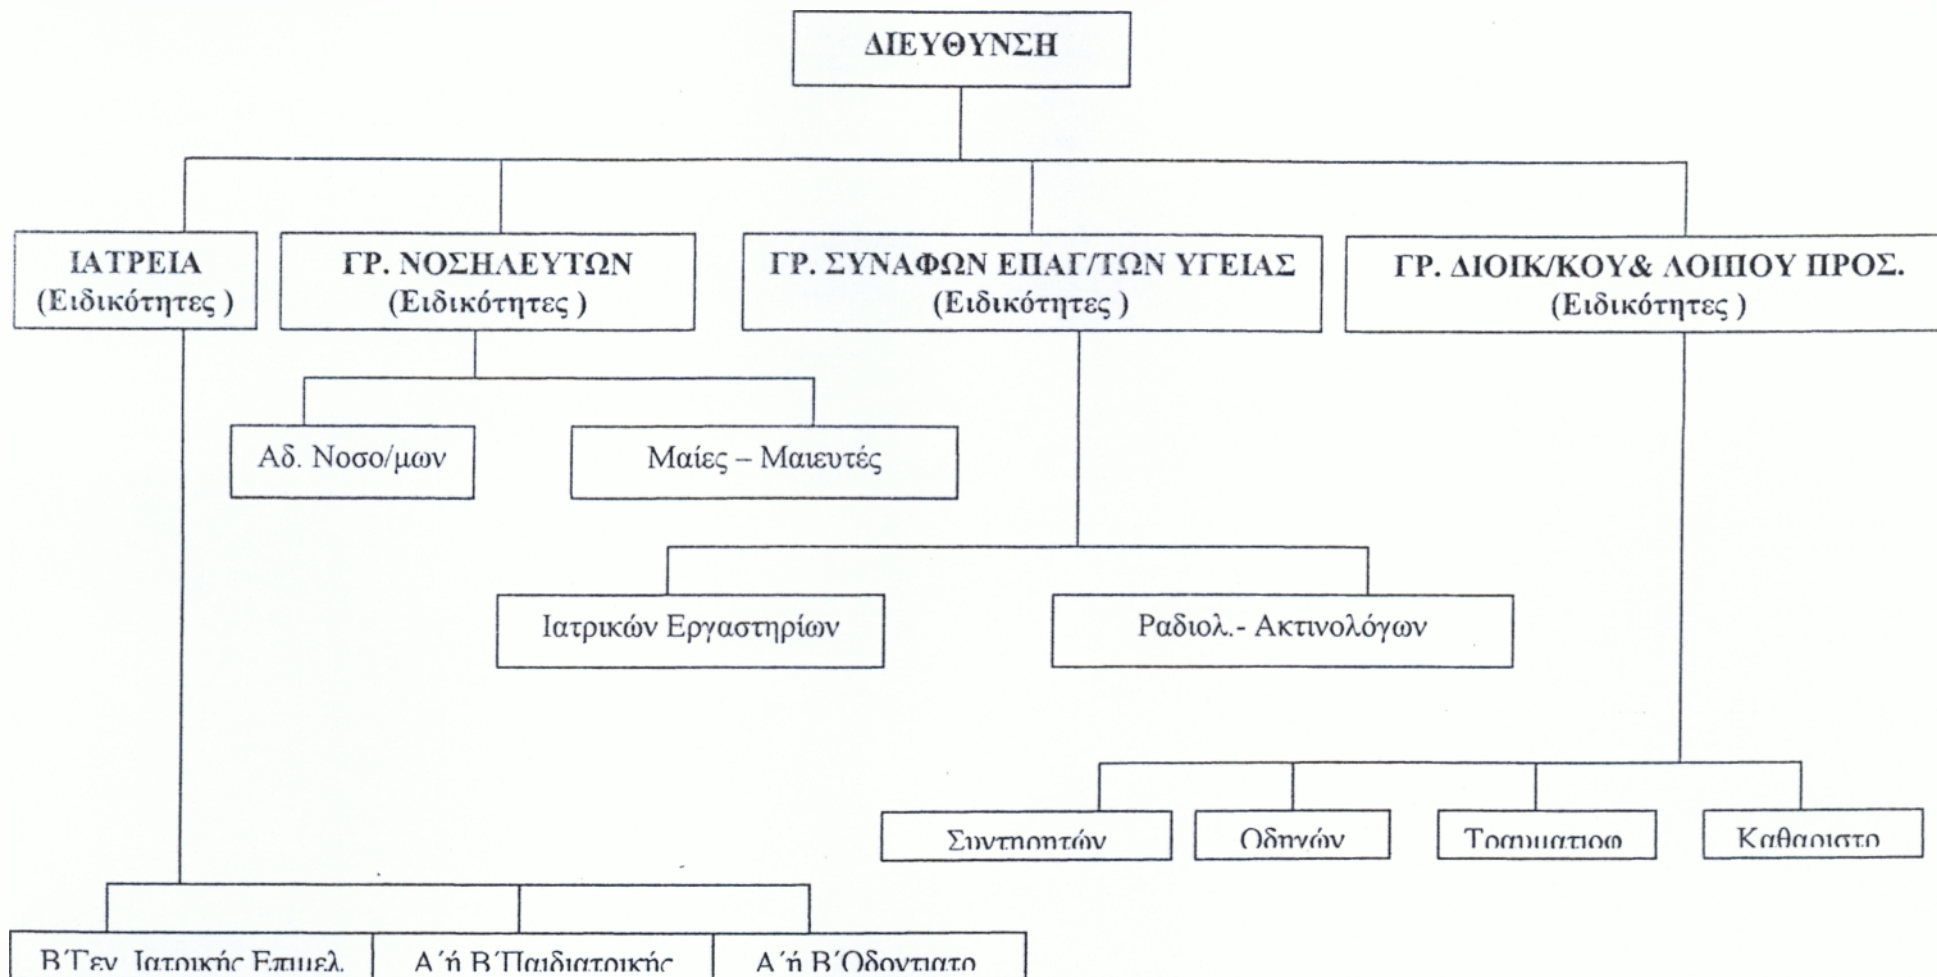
ΔΙΕΥΘΥΝΣΗ

ΙΑΤΡΕΙΑ (Ειδικότητες )

ΓΡ. ΝΟΣΗΛΕΥΤΩΝ (Ειδικότητες )

ΓΡ. ΣΥΝΑΦΩΝ ΕΠΑΓ/ΤΩΝ ΥΓΕΙΑΣ (Ειδικότητες )

ΓΡ. ΔΙΟΙΚ/ΚΟΥ& ΛΟΙΠΟΥ ΠΡΟΣ. (Ειδικότητες )

Αδ. Νοσο/μων

Μαίες – Μαιευτές

Ιατρικών Εργαστηρίων

Ραδιολ.- Ακτινολόγων

Συντηρητών

Οδηγών

Τραπεζοκόμων

Καθαριστρ.

Β΄Γεν. Ιατρικής Επιμελ.

Α΄ή Β΄Παιδιατρικής

Α΄ή Β΄Οδοντιατρ.